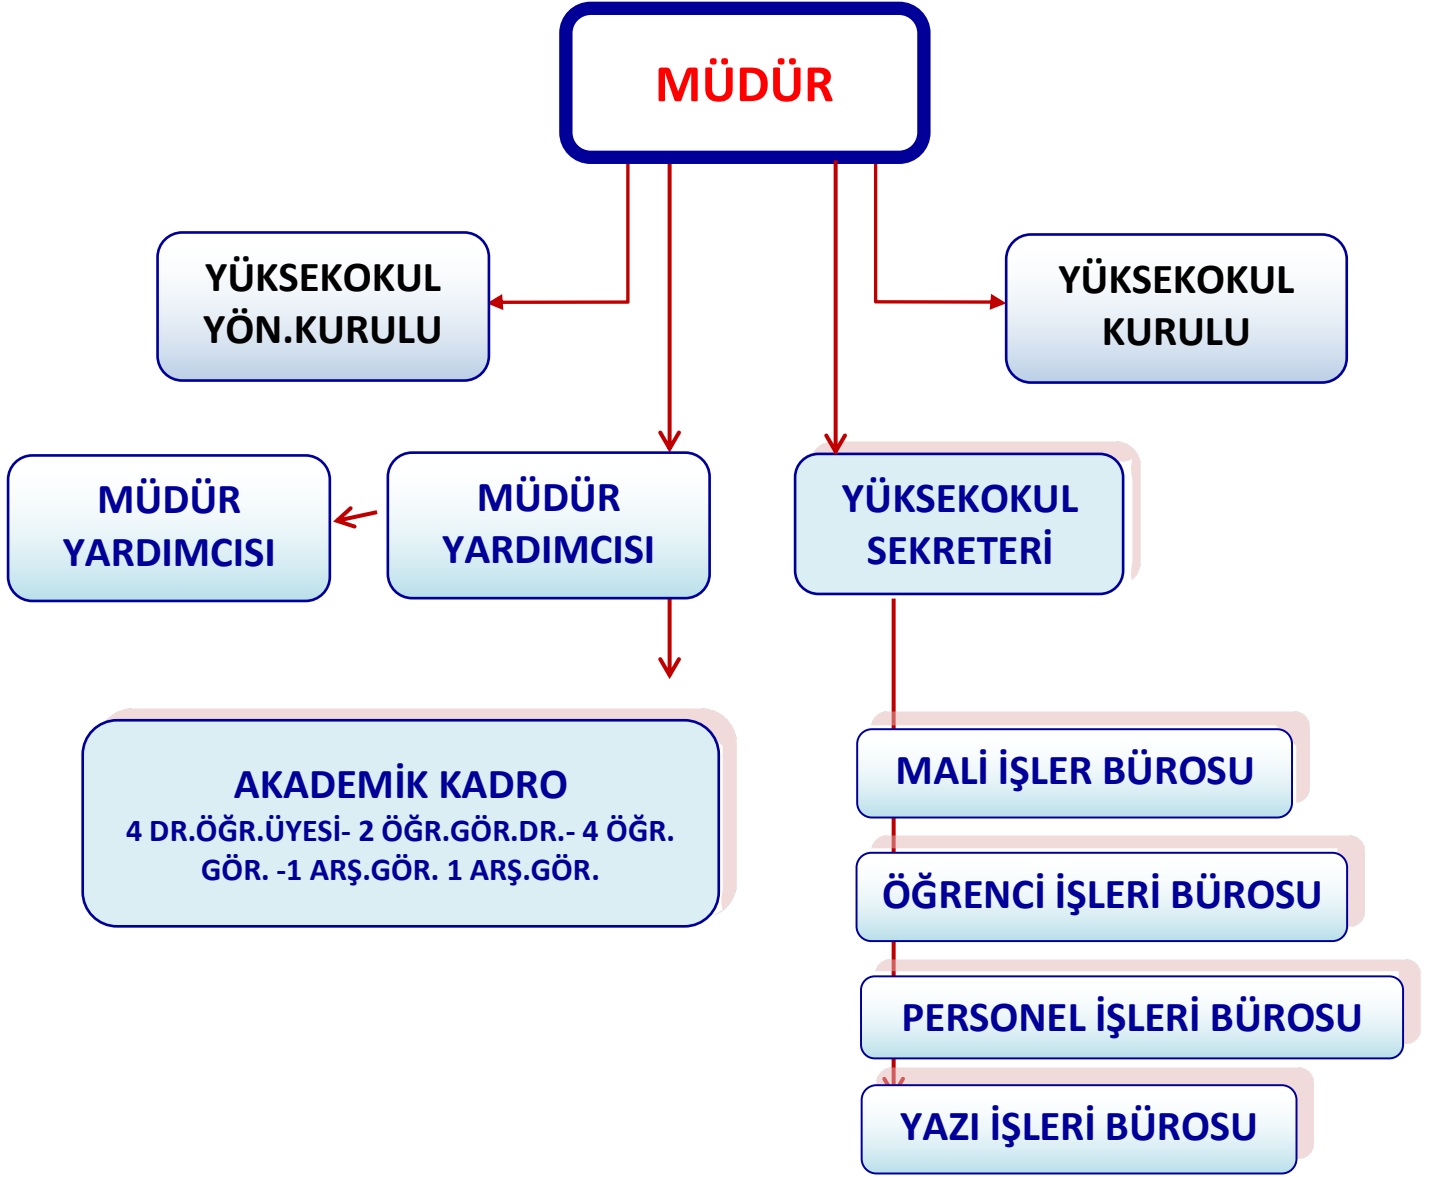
MÜDÜR

YÜKSEKOKUL YÖN.KURULU

YÜKSEKOKUL KURULU

MÜDÜR YARDIMCISI

MÜDÜR YARDIMCISI

YÜKSEKOKUL SEKRETERİ

AKADEMİK KADRO
4 DR.ÖĞR.ÜYESİ- 2 ÖĞR.GÖR.DR.- 4 ÖĞR. GÖR. -1 ARŞ.GÖR. 1 ARŞ.GÖR.

MALİ İŞLER BÜROSU

ÖĞRENCİ İŞLERİ BÜROSU

PERSONEL İŞLERİ BÜROSU

YAZI İŞLERİ BÜROSU